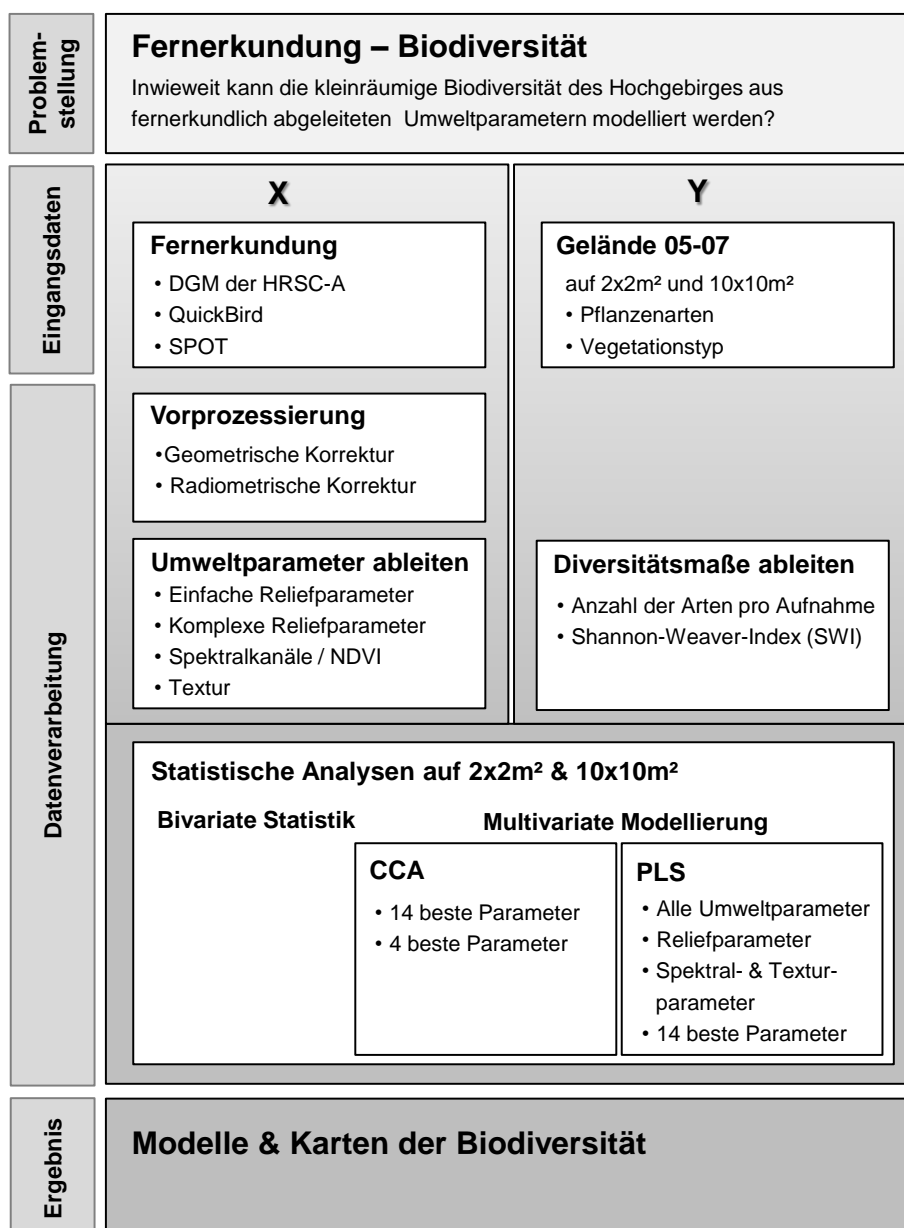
Problemstellung

Fernerkundung – Biodiversität

Inwieweit kann die kleinräumige Biodiversität des Hochgebirges aus fernerkundlich abgeleiteten Umweltparametern modelliert werden?

Eingangsdaten

X

Fernerkundung
• DGM der HRSC-A
• QuickBird
• SPOT

Y

Gelände 05-07
auf 2x2m² und 10x10m²
• Pflanzenarten
• Vegetationstyp

Datenverarbeitung

Vorprozessierung
•Geometrische Korrektur
• Radiometrische Korrektur

Umweltparameter ableiten
• Einfache Reliefparameter
• Komplexe Reliefparameter
• Spektralkanäle / NDVI
• Textur

Diversitätsmaße ableiten
• Anzahl der Arten pro Aufnahme
• Shannon-Weaver-Index (SWI)

Statistische Analysen auf 2x2m² & 10x10m²

Bivariate Statistik

Multivariate Modellierung

CCA
• 14 beste Parameter
• 4 beste Parameter

PLS
• Alle Umweltparameter
• Reliefparameter
• Spektral- & Texturparameter
• 14 beste Parameter

Ergebnis

Modelle & Karten der Biodiversität